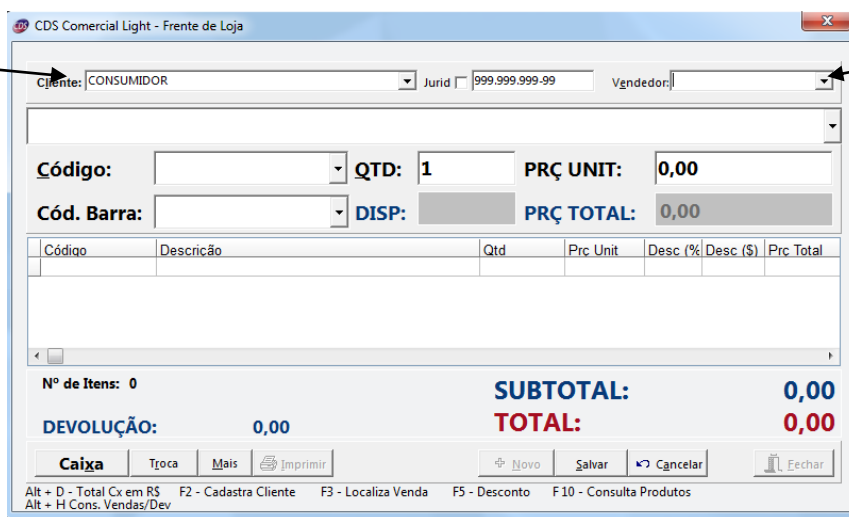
CDS Comercial Light - Frente de Loja

Cliente: CONSUMIDOR
Jurid
999.999.999-99
Vendedor:

Código:
QTD: 1
PRÇ UNIT: 0,00
Cód. Barra:
DISP:
PRÇ TOTAL: 0,00

| Código | Descricão | Qtd | Prc Unit | Desc (% | Desc ($) | Prc Total |
|---|---|---|---|---|---|---|
| | | | | | | |

Nº de Itens: 0
SUBTOTAL: 0,00
DEVOLUÇÃO: 0,00
TOTAL: 0,00

Caixa
Troca
Mais
Imprimir
Novo
Salvar
Cancelar
Fechar

Alt + D - Total Cx em R$ F2 - Cadastra Cliente F3 - Localiza Venda F5 - Desconto F 10 - Consulta Produtos
Alt + H Cons. Vendas/Dev